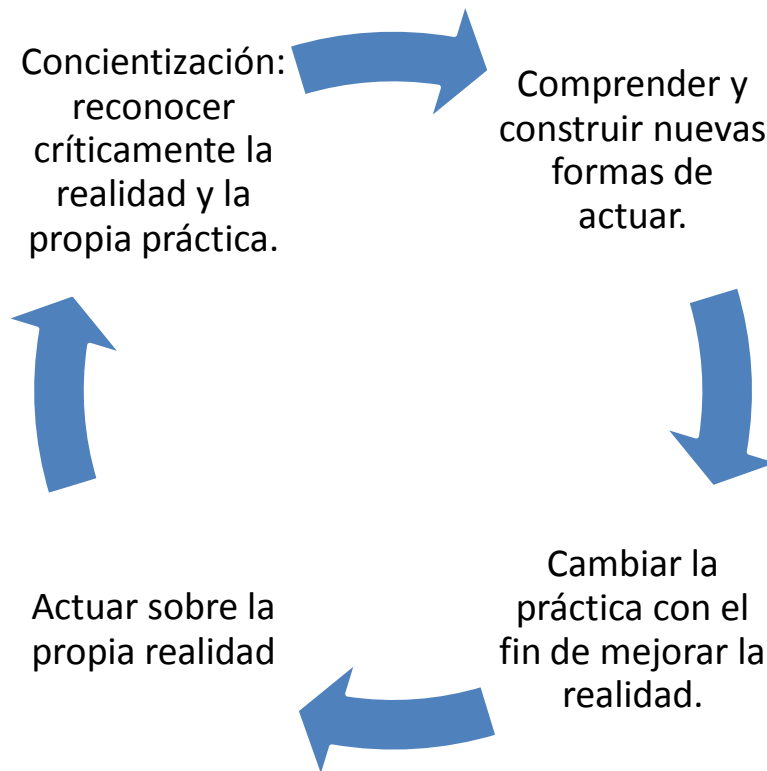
Concientización: reconocer críticamente la realidad y la propia práctica.

Comprender y construir nuevas formas de actuar.

Cambiar la práctica con el fin de mejorar la realidad.

Actuar sobre la propia realidad